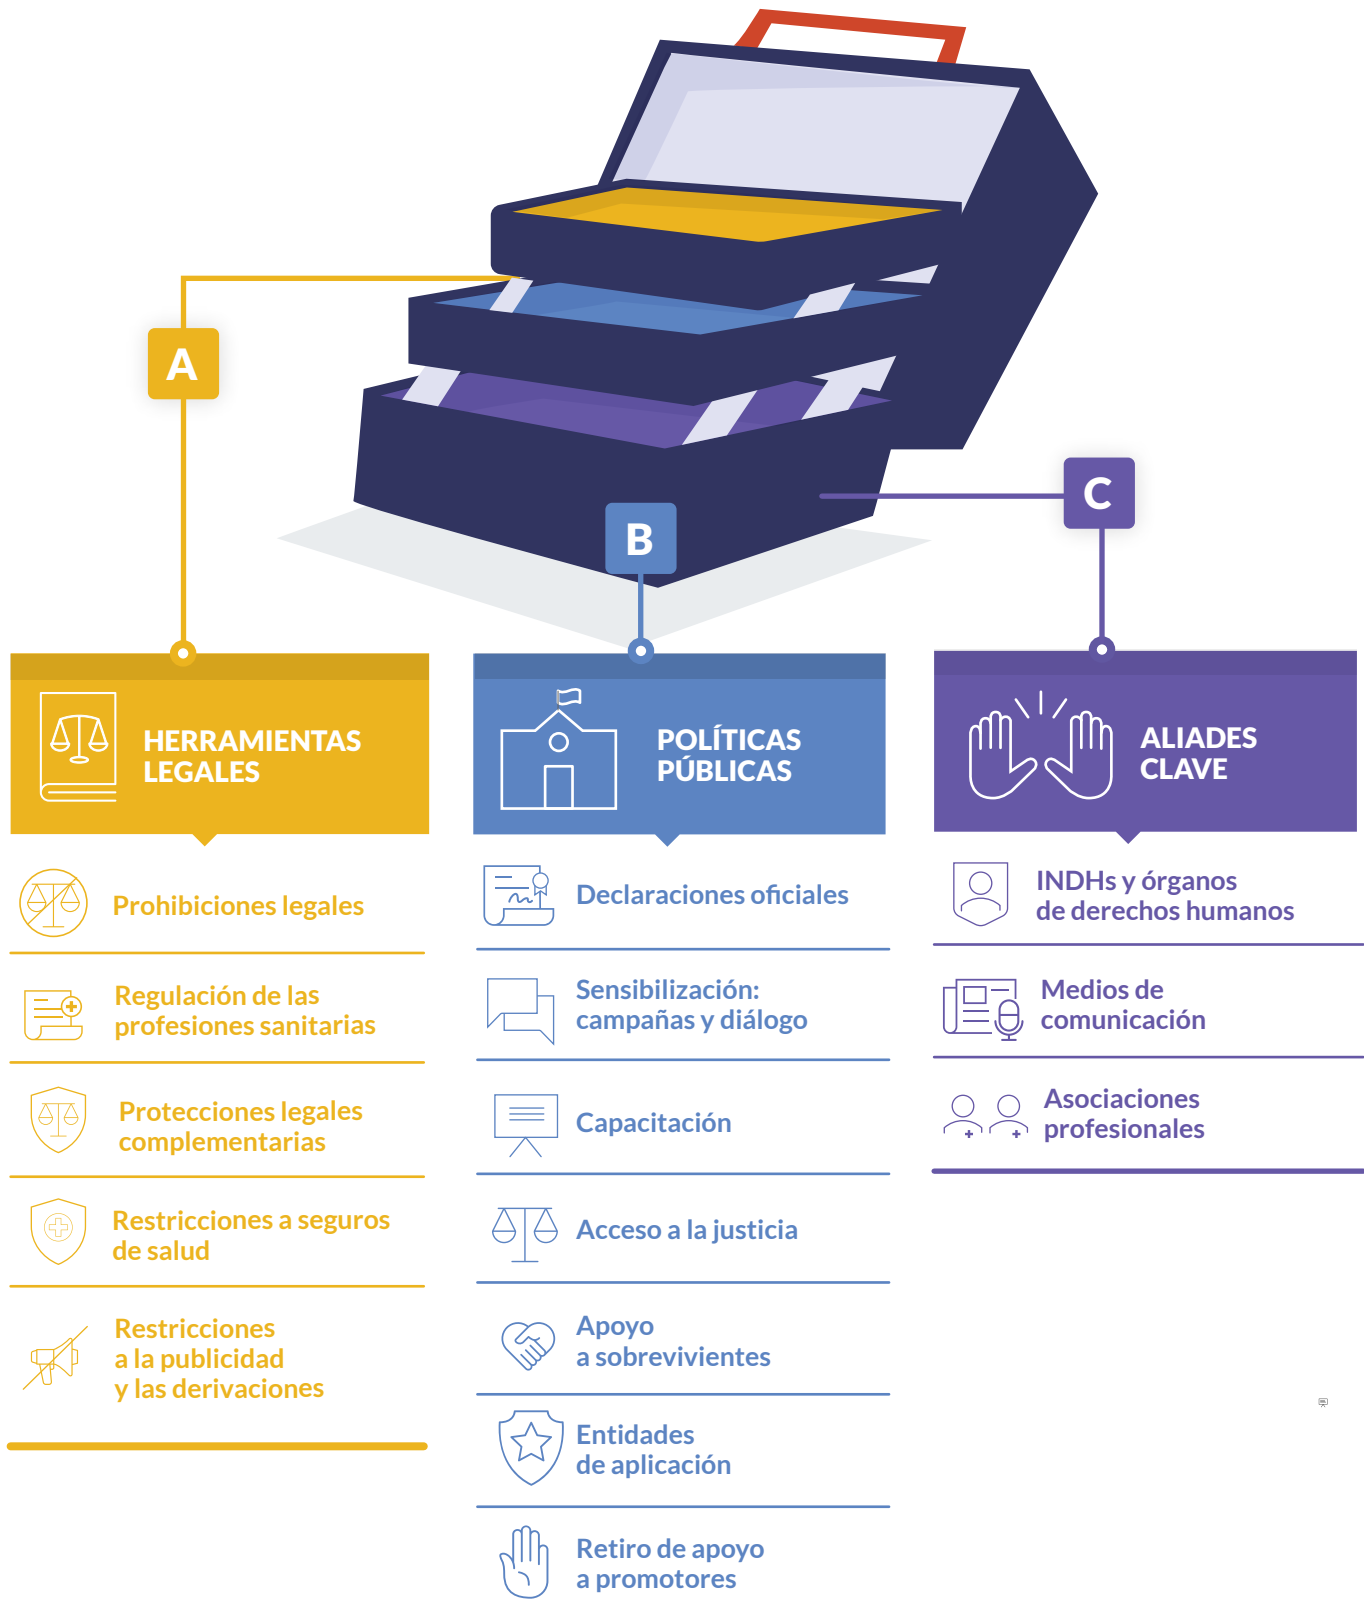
A

B

C

HERRAMIENTAS LEGALES

Prohibiciones legales

Regulación de las profesiones sanitarias

Protecciones legales complementarias

Restricciones a seguros de salud

Restricciones a la publicidad y las derivaciones

POLÍTICAS PÚBLICAS

Declaraciones oficiales

Sensibilización: campañas y diálogo

Capacitación

Acceso a la justicia

Apoyo a sobrevivientes

Entidades de aplicación

Retiro de apoyo a promotores

ALIADES CLAVE

INDHs y órganos de derechos humanos

Medios de comunicación

Asociaciones profesionales